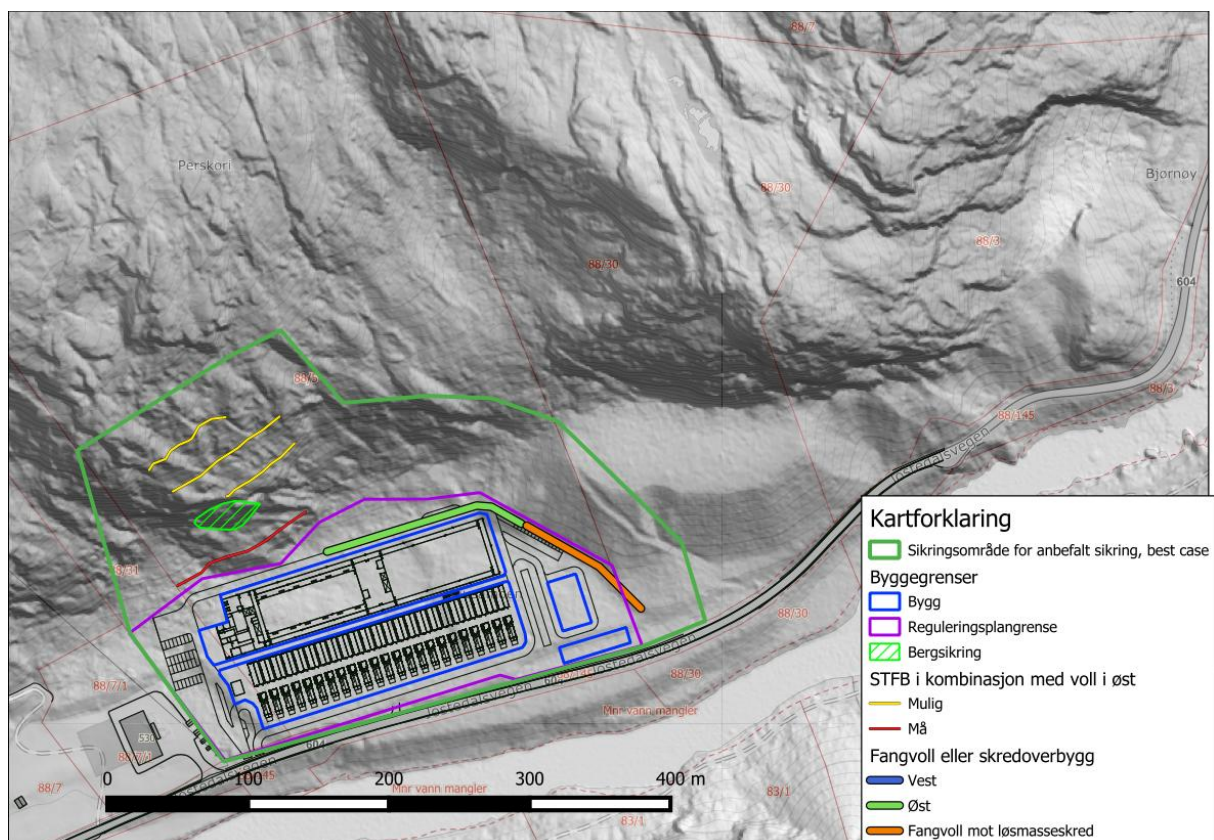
88/7

Perskori

88/30

Bjørnøy

88/3

88/30

604

88/3

88/3

88/145

Jostedalsvegen

83/31

88/7/1

88/30

88/30

Mnr vann mangler

88/7

88/7/1

530

Mnr vann mangler

83/1

83/1

0 100 200 300 400 m

Kartforklaring

Sikringsområde for anbefalt sikring, best case

Byggegrenser

Bygg

Reguleringsplangrense

Bergsikring

STFB i kombinasjon med voll i øst

Mulig

Må

Fangvoll eller skredoverbygg

Vest

Øst

Fangvoll mot løsmasseskred